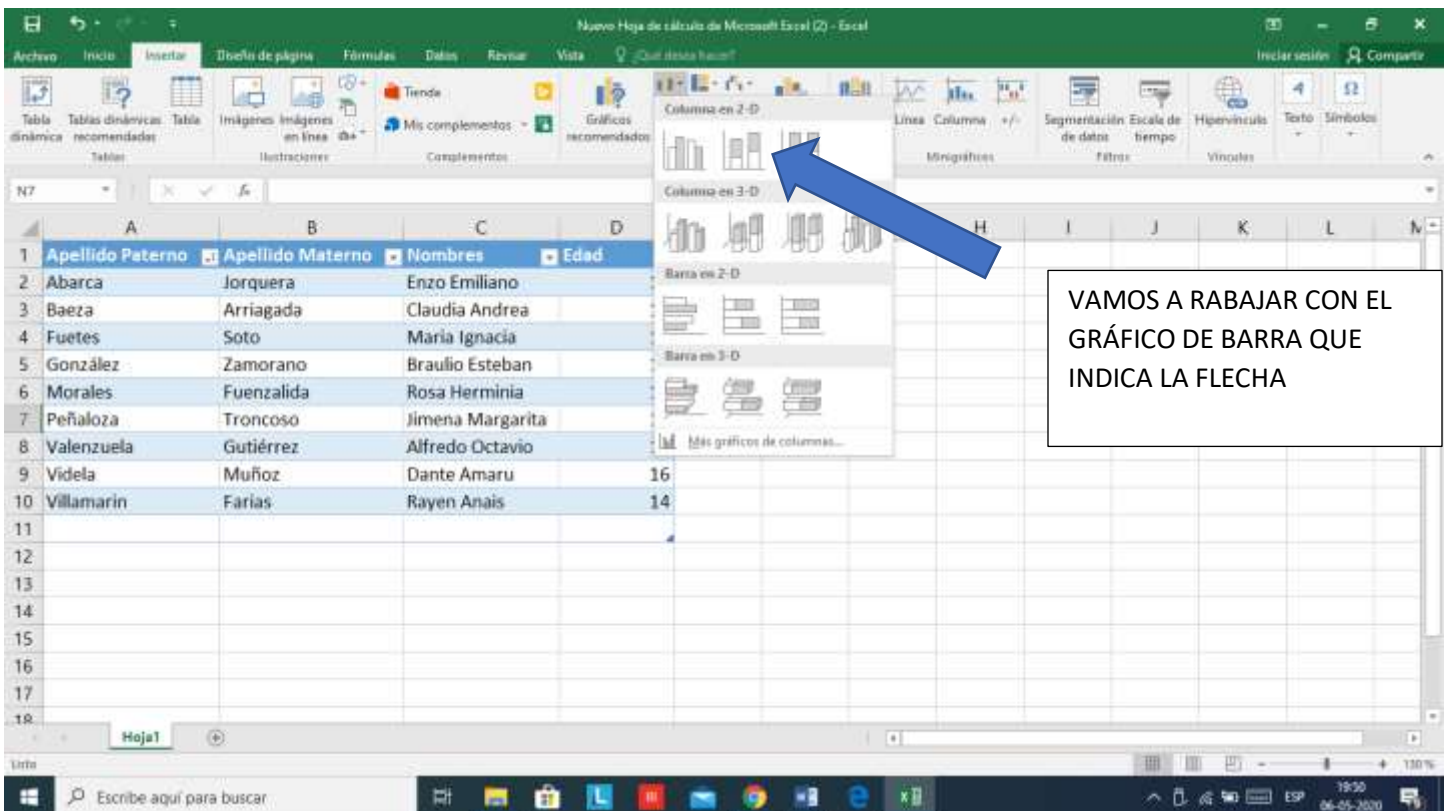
Nuevo Hoja de cálculo de Microsoft Excel (2) - Excel

Archivo Inicio Insertar Diseño de página Fórmulas Datos Revisar Vista ¿Qué desea hacer?

Iniciar sesión Compartir

Tabla dinámica Tablas dinámicas recomendadas Tabla
Tablas

Imágenes Imágenes en línea
Ilustraciones

Tienda
Mis complementos
Complementos

Gráficos recomendados

Columna en 2-D
Columna en 3-D
Barra en 2-D
Barra en 3-D
Más gráficos de columnas...

Línea Columna +/-
Minigráficos

Segmentación de datos Escala de tiempo
Filtros

Hipervínculo
Vínculos

Texto Símbolos

N7

| | A | B | C | D |
|---|---|---|---|---|
| 1 | Apellido Paterno | Apellido Materno | Nombres | Edad |
| 2 | Abarca | Jorquera | Enzo Emiliano | |
| 3 | Baeza | Arriagada | Claudia Andrea | |
| 4 | Fuetes | Soto | Maria Ignacia | |
| 5 | González | Zamorano | Braulio Esteban | |
| 6 | Morales | Fuenzalida | Rosa Herminia | |
| 7 | Peñaloza | Troncoso | Jimena Margarita | |
| 8 | Valenzuela | Gutiérrez | Alfredo Octavio | |
| 9 | Videla | Muñoz | Dante Amaru | 16 |
| 10 | Villamarin | Farias | Rayen Anais | 14 |
| 11 | | | | |
| 12 | | | | |
| 13 | | | | |
| 14 | | | | |
| 15 | | | | |
| 16 | | | | |
| 17 | | | | |
| 18 | | | | |

H I J K L M

VAMOS A RABAJAR CON EL GRÁFICO DE BARRA QUE INDICA LA FLECHA

Hoja1

Listo

130 %

Escribe aquí para buscar

ESP 19:50 06-05-2020